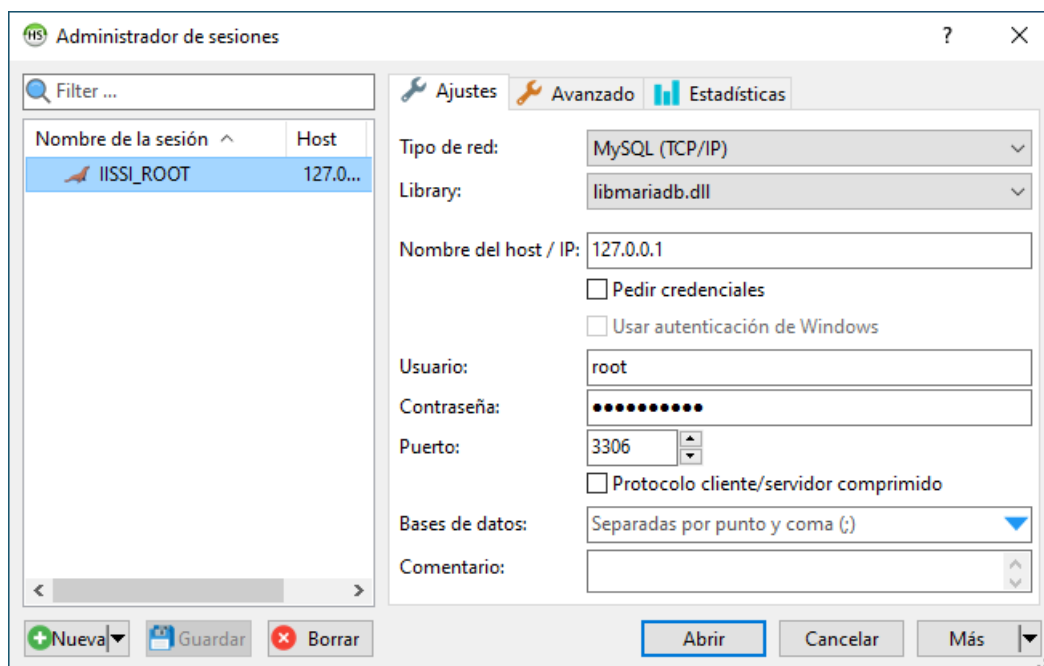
Administrador de sesiones

?

Filter ...

Nombre de la sesión

Host

IISSI_ROOT

127.0...

Ajustes

Avanzado

Estadísticas

Tipo de red:

MySQL (TCP/IP)

Library:

libmariadb.dll

Nombre del host / IP:

127.0.0.1

Pedir credenciales

Usar autenticación de Windows

Usuario:

root

Contraseña:

●●●●●●●●●●●

Puerto:

3306

Protocolo cliente/servidor comprimido

Bases de datos:

Separadas por punto y coma (;)

Comentario:

Nueva

Guardar

Borrar

Abrir

Cancelar

Más